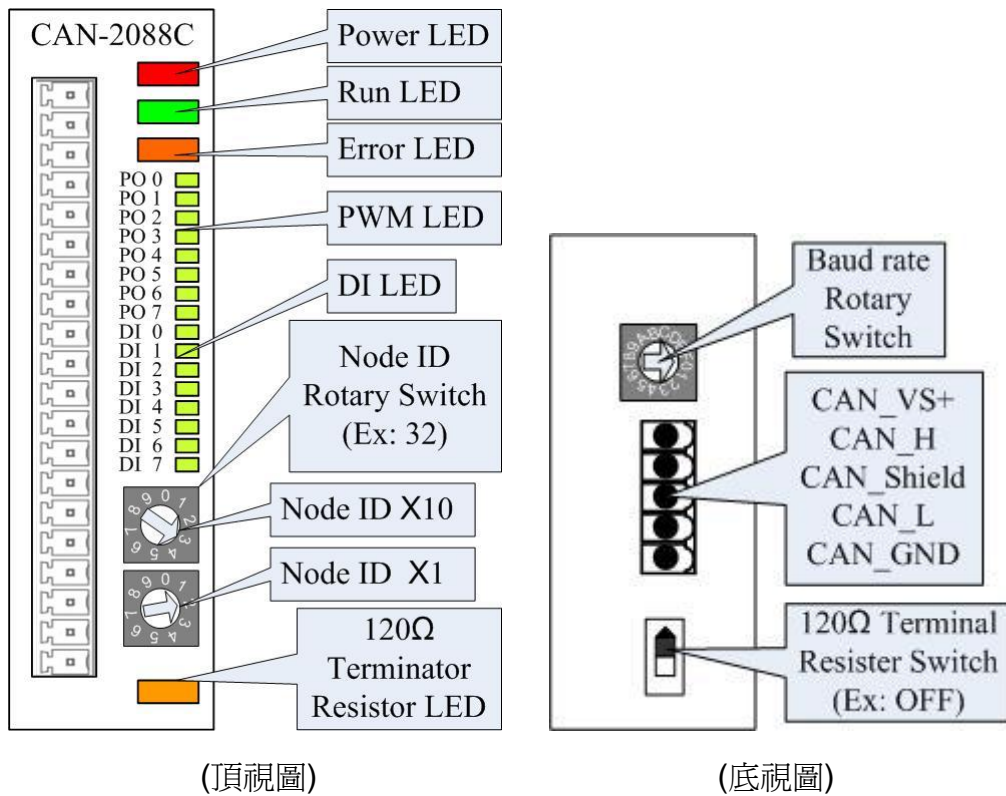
CAN-2088C

Power LED

Run LED

Error LED

PO 0
PO 1
PO 2
PO 3
PO 4
PO 5
PO 6
PO 7
DI 0
DI 1
DI 2
DI 3
DI 4
DI 5
DI 6
DI 7

PWM LED

DI LED

Node ID Rotary Switch (Ex: 32)

Node ID X10

Node ID X1

120Ω Terminator Resistor LED

Baud rate Rotary Switch

CAN_VS+
CAN_H
CAN_Shield
CAN_L
CAN_GND

120Ω Terminal Resister Switch (Ex: OFF)

(頂視圖)

(底視圖)